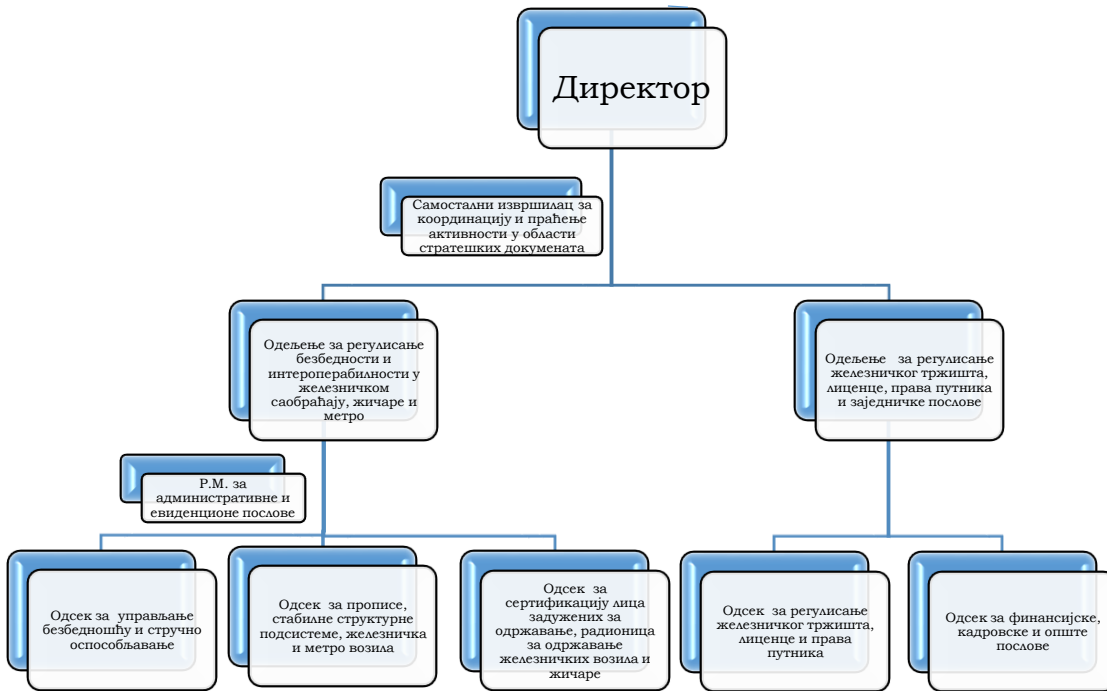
Директор

Самостални извршилац за координацију и праћење активности у области стратешких докумената

Одељење за регулисање безбедности и интероперабилности у железничком саобраћају, жичаре и метро

Одељење за регулисање железничког тржишта, лиценце, права путника и заједничке послове

Р.М. за административне и евиденционе послове

Одсек за управљање безбедношћу и стручно оспособљавање

Одсек за прописе, стабилне структурне подсистеме, железничка и метро возила

Одсек за сертификацију лица задужених за одржавање, радионица за одржавање железничких возила и жичаре

Одсек за регулисање железничког тржишта, лиценце и права путника

Одсек за финансијске, кадровске и опште послове